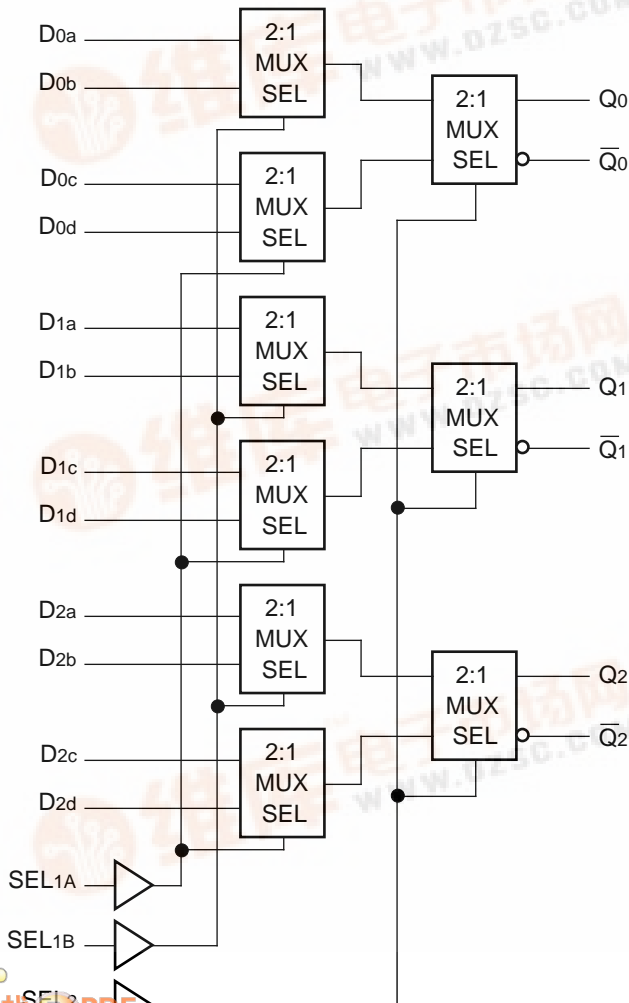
D0a
D0b
2:1 MUX SEL
D0c
D0d
2:1 MUX SEL
2:1 MUX SEL
Q0
$\overline{Q}_0$
D1a
D1b
2:1 MUX SEL
D1c
D1d
2:1 MUX SEL
2:1 MUX SEL
Q1
$\overline{Q}_1$
D2a
D2b
2:1 MUX SEL
D2c
D2d
2:1 MUX SEL
2:1 MUX SEL
Q2
$\overline{Q}_2$
SEL1A
SEL1B
SEL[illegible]
www.dzsc.com